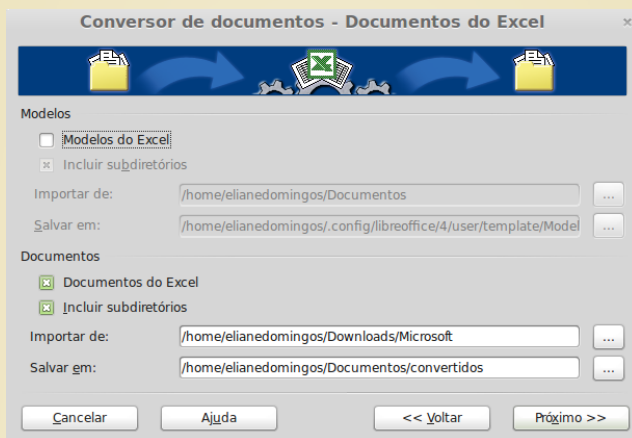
Conversor de documentos - Documentos do Excel

Modelos

Modelos do Excel

Incluir subdiretórios

Importar de: /home/elianedomingos/Documentos ...

Salvar em: /home/elianedomingos/.config/libreoffice/4/user/template/Model ...

Documentos

Documentos do Excel

Incluir subdiretórios

Importar de: /home/elianedomingos/Downloads/Microsoft ...

Salvar em: /home/elianedomingos/Documentos/convertidos ...

Cancelar Ajuda << Voltar Próximo >>